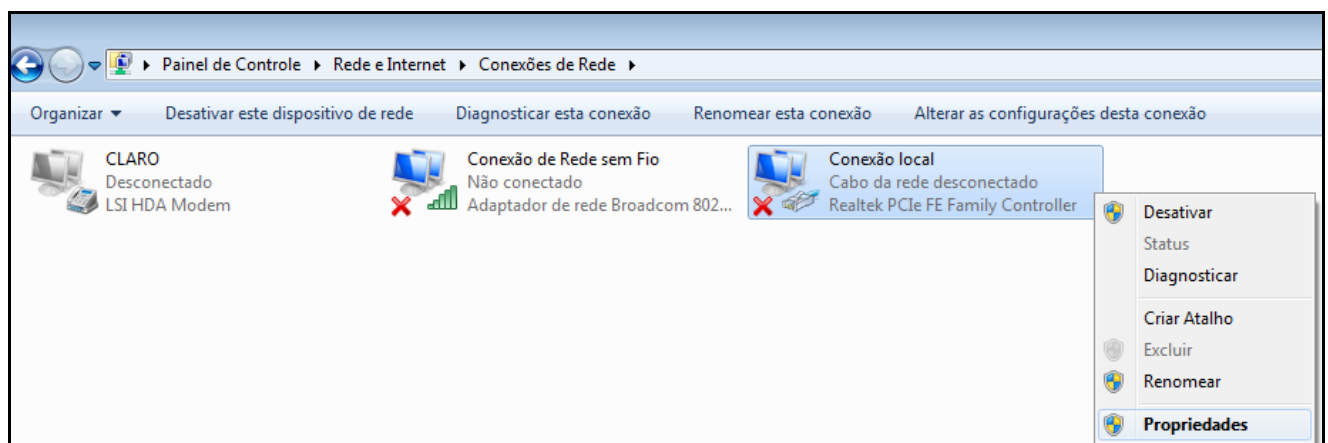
Painel de Controle ▸ Rede e Internet ▸ Conexões de Rede ▸

Organizar ▾ Desativar este dispositivo de rede Diagnosticar esta conexão Renomear esta conexão Alterar as configurações desta conexão

CLARO
Desconectado
LSI HDA Modem

Conexão de Rede sem Fio
Não conectado
Adaptador de rede Broadcom 802...

Conexão local
Cabo da rede desconectado
Realtek PCIe FE Family Controller

Desativar
Status
Diagnosticar
Criar Atalho
Excluir
Renomear
Propriedades